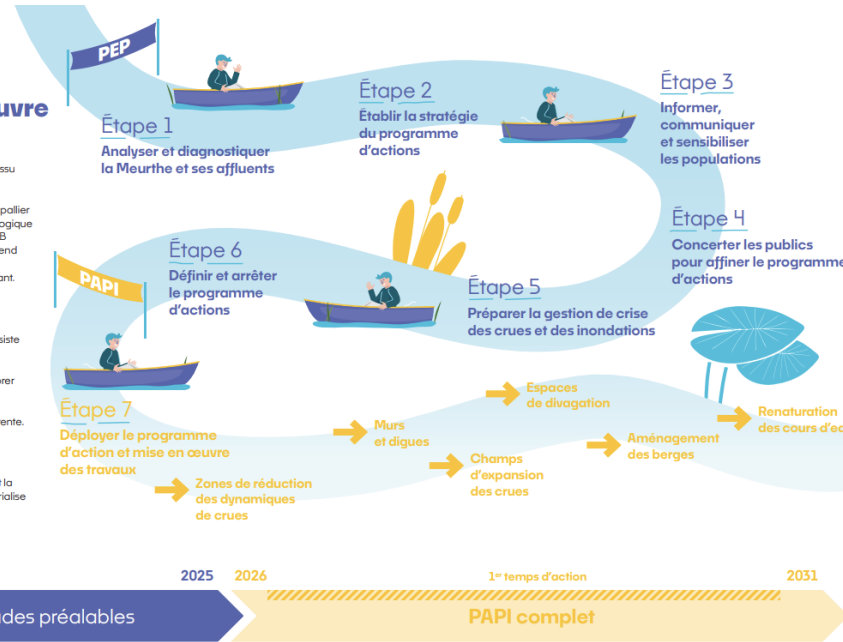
uvre

ssu

palier
ogique
B
end

ant.

siste

orer

ente.

la
ialise

PEP

Étape 1
Analyser et diagnostiquer la Meurthe et ses affluents

Étape 2
Établir la stratégie du programme d'actions

Étape 3
Informer, communiquer et sensibiliser les populations

Étape 4
Concerter les publics pour affiner le programme d'actions

Étape 5
Préparer la gestion de crise des crues et des inondations

Étape 6
Définir et arrêter le programme d'actions

PAPI

Étape 7
Déployer le programme d'action et mise en œuvre des travaux

Zones de réduction des dynamiques de crues

Murs et digues

Champs d'expansion des crues

Espaces de divagation

Aménagement des berges

Renaturation des cours d'e

2025 2026 1$^{er}$ temps d'action 2031

ides préalables

PAPI complet